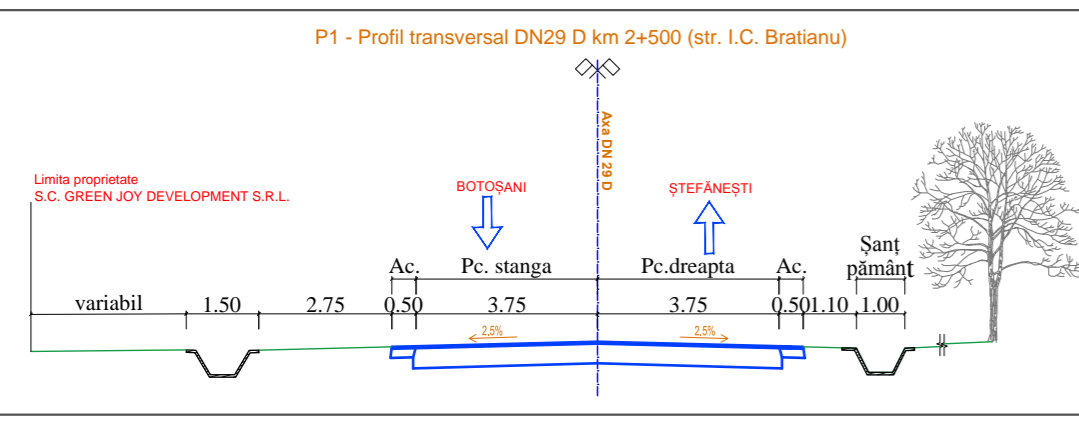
P1 - Profil transversal DN29 D km 2+500 (str. I.C. Bratianu)

Limita proprietate
S.C. GREEN JOY DEVELOPMENT S.R.L.

BOTOȘANI

Axa DN 29 D

ȘTEFĂNEȘTI

Șanț pământ

Ac.

Pc. stanga

Pc.dreapta

Ac.

variabil

1.50

2.75

0.50

3.75

3.75

0.50

1.10

1.00

2,5%

2,5%